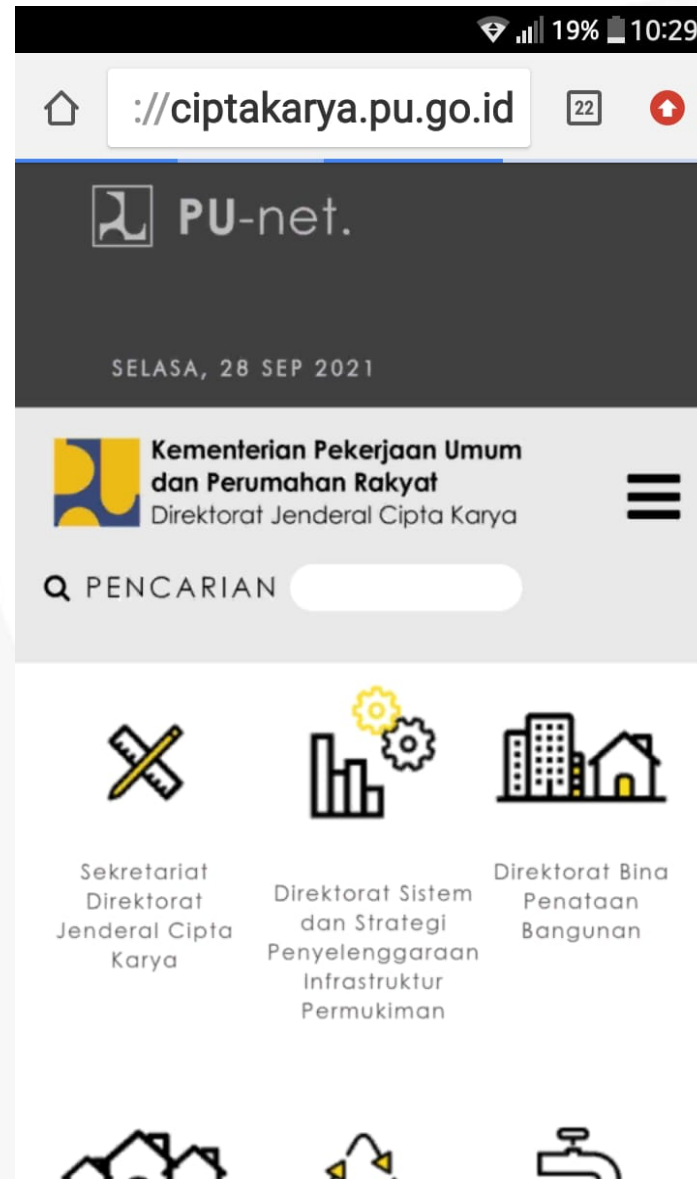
19% 10:29

://ciptakarya.pu.go.id 22

PU-net.

SELASA, 28 SEP 2021

Kementerian Pekerjaan Umum dan Perumahan Rakyat
Direktorat Jenderal Cipta Karya

PENCARIAN

Sekretariat Direktorat Jenderal Cipta Karya

Direktorat Sistem dan Strategi Penyelenggaraan Infrastruktur Permukiman

Direktorat Bina Penataan Bangunan